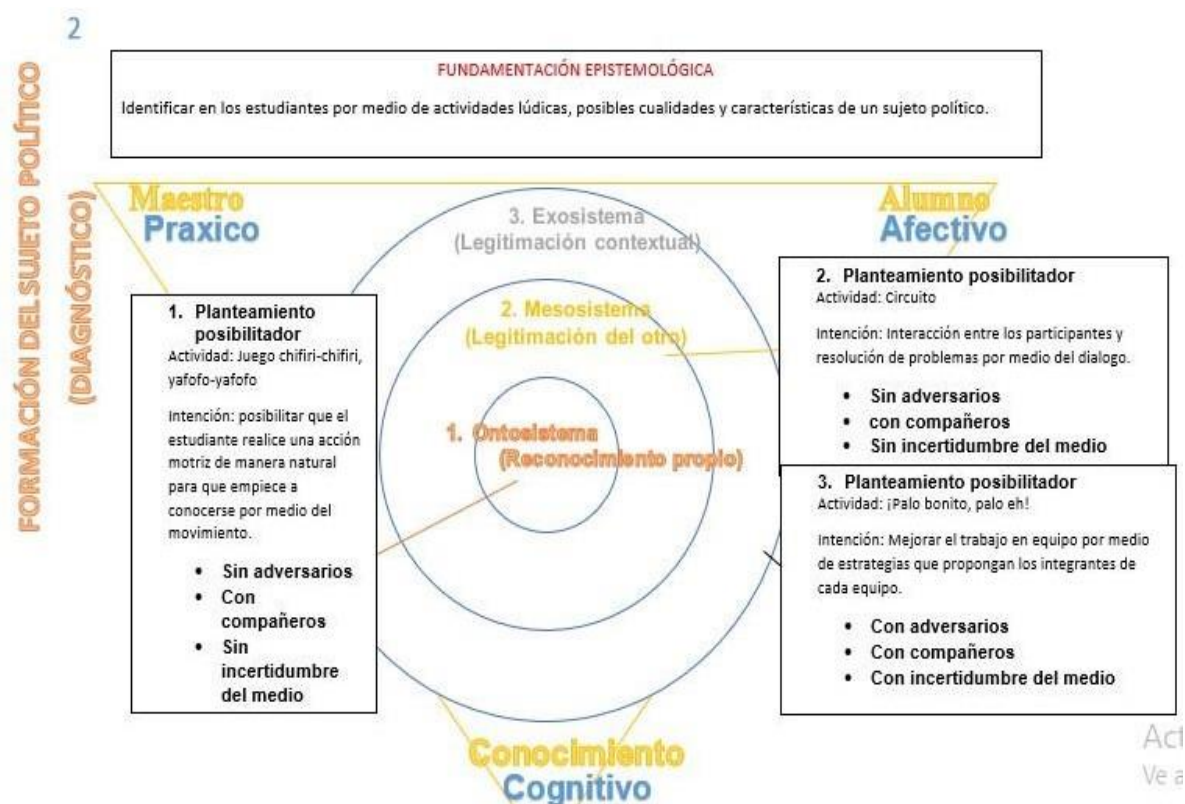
2

FORMACIÓN DEL SUJETO POLÍTICO (DIAGNÓSTICO)

FUNDAMENTACIÓN EPISTEMOLÓGICA

Identificar en los estudiantes por medio de actividades lúdicas, posibles cualidades y características de un sujeto político.

Maestro
Praxico

3. Exosistema
(Legitimación contextual)

Alumno
Afectivo

1. Planteamiento posibilitador
Actividad: Juego chifiri-chifiri, yafofo-yafofo

Intención: posibilitar que el estudiante realice una acción motriz de manera natural para que empiece a conocerse por medio del movimiento.

- Sin adversarios
- Con compañeros
- Sin incertidumbre del medio

2. Mesosistema
(Legitimación del otro)

1. Ontosistema
(Reconocimiento propio)

2. Planteamiento posibilitador
Actividad: Circuito

Intención: Interacción entre los participantes y resolución de problemas por medio del dialogo.

- Sin adversarios
- con compañeros
- Sin incertidumbre del medio

3. Planteamiento posibilitador
Actividad: ¡Palo bonito, palo eh!

Intención: Mejorar el trabajo en equipo por medio de estrategias que propongan los integrantes de cada equipo.

- Con adversarios
- Con compañeros
- Con incertidumbre del medio

Conocimiento
Cognitivo

Act
Ve a